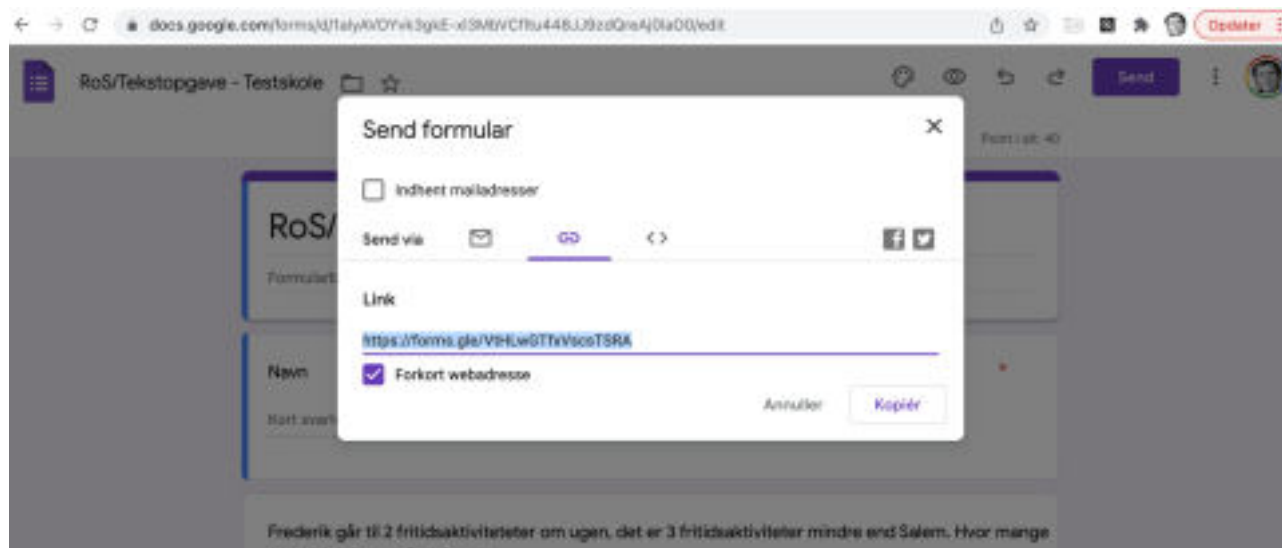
docs.google.com/forms/d/1alyAVOYvk3gkE-xl3MbVCf8u448JJ9zdQnaAj0laD0/edit

Opdater

RoS/Tekstopgave - Testskole

Send

Point i alt: 40

RoS/

Formularb

Navn

Kort svar

Send formular

Indhent mailadresser

Send via

Link

https://forms.gle/VtHLwGTfxVscoTSRA

Forkort webadresse

Annuller

Kopiér

Frederik går til 2 fritidsaktiviteteter om ugen, det er 3 fritidsaktiviteter mindre end Salem. Hvor mange